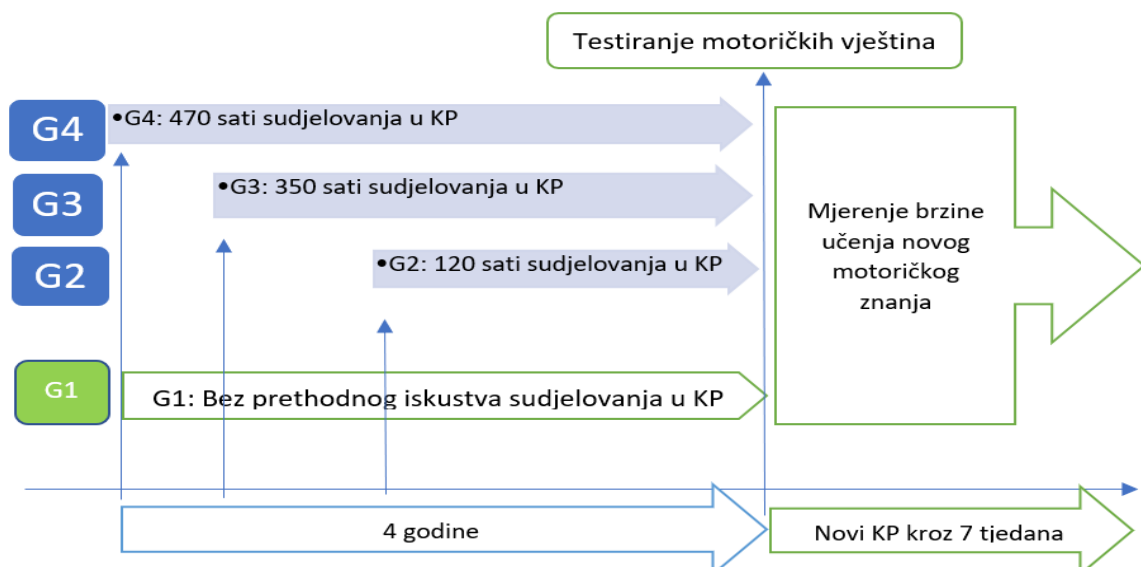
Testiranje motoričkih vještina

G4
•G4: 470 sati sudjelovanja u KP

G3
•G3: 350 sati sudjelovanja u KP

G2
•G2: 120 sati sudjelovanja u KP

Mjerenje brzine učenja novog motoričkog znanja

G1
G1: Bez prethodnog iskustva sudjelovanja u KP

4 godine

Novi KP kroz 7 tjedana